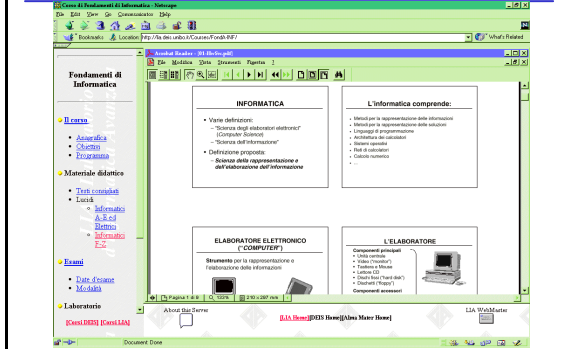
Corso di Fondamenti di Informatica - Netscape

File Edit View Go Communicator Help

Bookmarks Location: http://lia.deis.unibo.it/Courses/FondA-INF/ What's Related

Fondamenti di Informatica

Il corso

Anagrafica
Obiettivi
Programma

Materiale didattico

Testi consigliati
Lucidi
Informatica A-R ed Elettrica
Informatica E-Z

Esami

Date d'esame
Modalità

Laboratorio

[Corsi DEIS] [Corsi LIA]

Acrobat Reader - [01-Refer.pdf]

File Modifica Vista Strumenti Finestra ?

INFORMATICA

• Varie definizioni:
– "Scienza degli elaboratori elettronici" (Computer Science)
– "Scienza dell'informazione"

• Definizione proposta:
– Scienza della rappresentazione e dell'elaborazione dell'informazione

L'informatica comprende:

• Metodi per la rappresentazione delle informazioni
• Metodi per la rappresentazione delle soluzioni
• Linguaggi di programmazione
• Architettura dei calcolatori
• Sistemi operativi
• Reti di calcolatori
• Calcolo numerico
• ...

ELABORATORE ELETTRONICO ("COMPUTER")

Strumento per la rappresentazione e l'elaborazione delle informazioni

L'ELABORATORE

Componenti principali
• Unità centrale
• Video ("monitor")
• Tastiera e Mouse
• Lettore CD
• Dischi fissi ("hard disk")
• Dischetti ("floppy")

Componenti accessori

Pagina 1 di 8 100% 210 x 297 mm

About this Server

[LIA Home][DEIS Home][Alma Mater Home]

LIA WebMaster

Document: Done